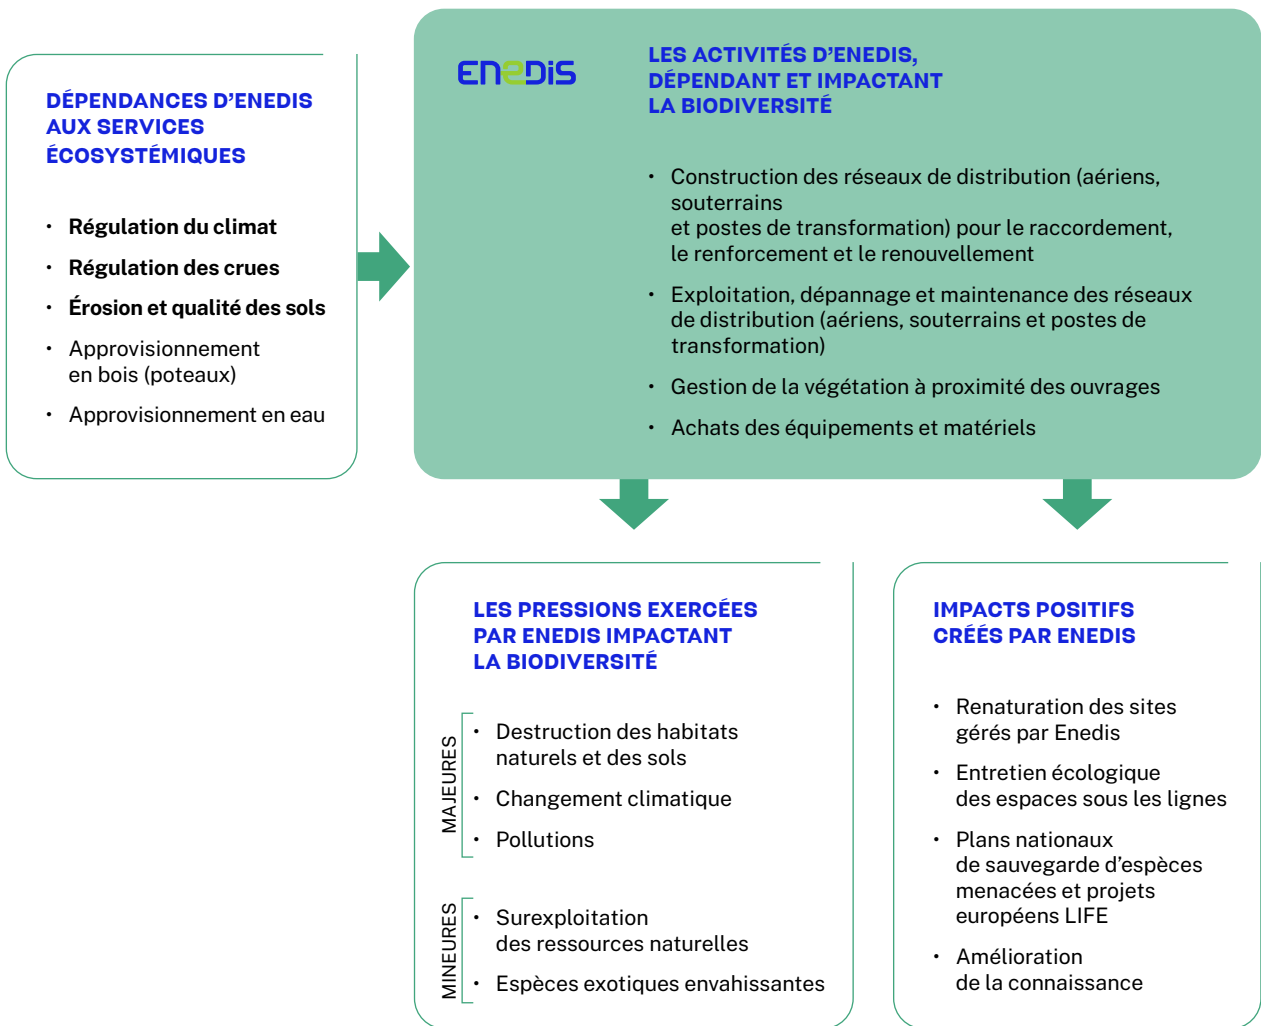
DÉPENDANCES D'ENEDIS AUX SERVICES ÉCOSYSTÉMIQUES

- Régulation du climat
- Régulation des crues
- Érosion et qualité des sols
- Approvisionnement en bois (poteaux)
- Approvisionnement en eau

ENEDIS

LES ACTIVITÉS D'ENEDIS, DÉPENDANT ET IMPACTANT LA BIODIVERSITÉ

- Construction des réseaux de distribution (aériens, souterrains et postes de transformation) pour le raccordement, le renforcement et le renouvellement
- Exploitation, dépannage et maintenance des réseaux de distribution (aériens, souterrains et postes de transformation)
- Gestion de la végétation à proximité des ouvrages
- Achats des équipements et matériels

LES PRESSIONS EXERCÉES PAR ENEDIS IMPACTANT LA BIODIVERSITÉ

MAJEURES
- Destruction des habitats naturels et des sols
- Changement climatique
- Pollutions

MINEURES
- Surexploitation des ressources naturelles
- Espèces exotiques envahissantes

IMPACTS POSITIFS CRÉÉS PAR ENEDIS

- Renaturation des sites gérés par Enedis
- Entretien écologique des espaces sous les lignes
- Plans nationaux de sauvegarde d'espèces menacées et projets européens LIFE
- Amélioration de la connaissance